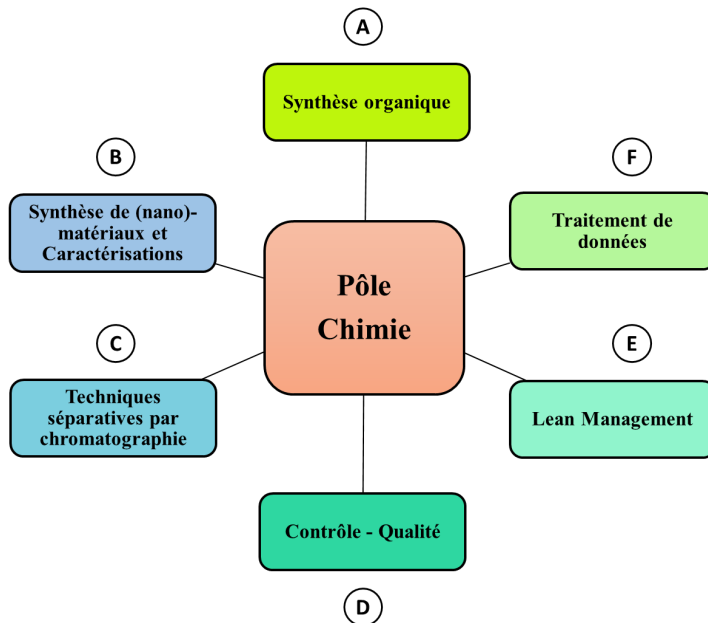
A

Synthèse organique

B

Synthèse de (nano)-matériaux et Caractérisations

F

Traitement de données

Pôle Chimie

C

Techniques séparatives par chromatographie

E

Lean Management

Contrôle - Qualité

D